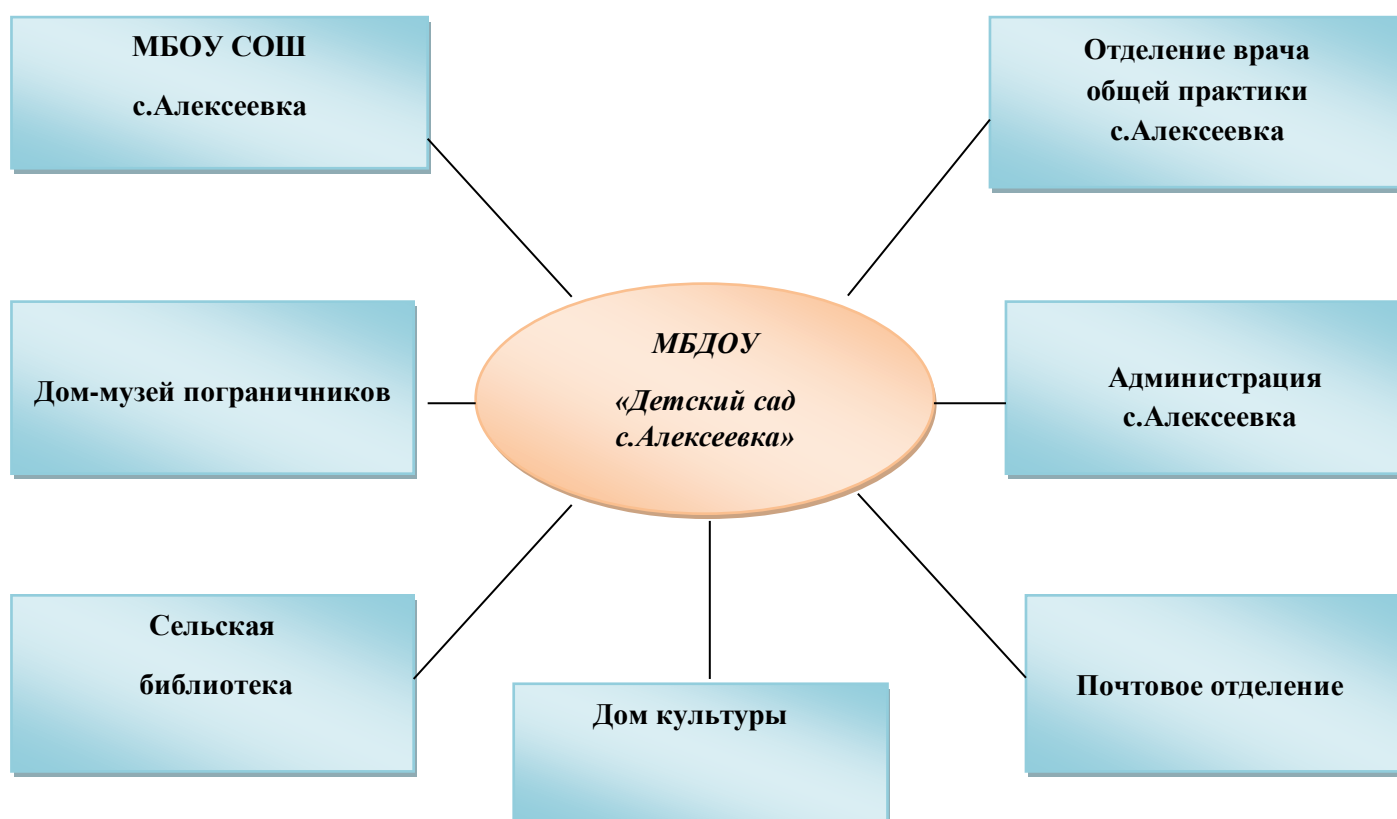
МБОУ СОШ

с.Алексеевка

Отделение врача общей практики с.Алексеевка

МБДОУ

«Детский сад с.Алексеевка»

Дом-музей пограничников

Администрация с.Алексеевка

Сельская

библиотека

Дом культуры

Почтовое отделение